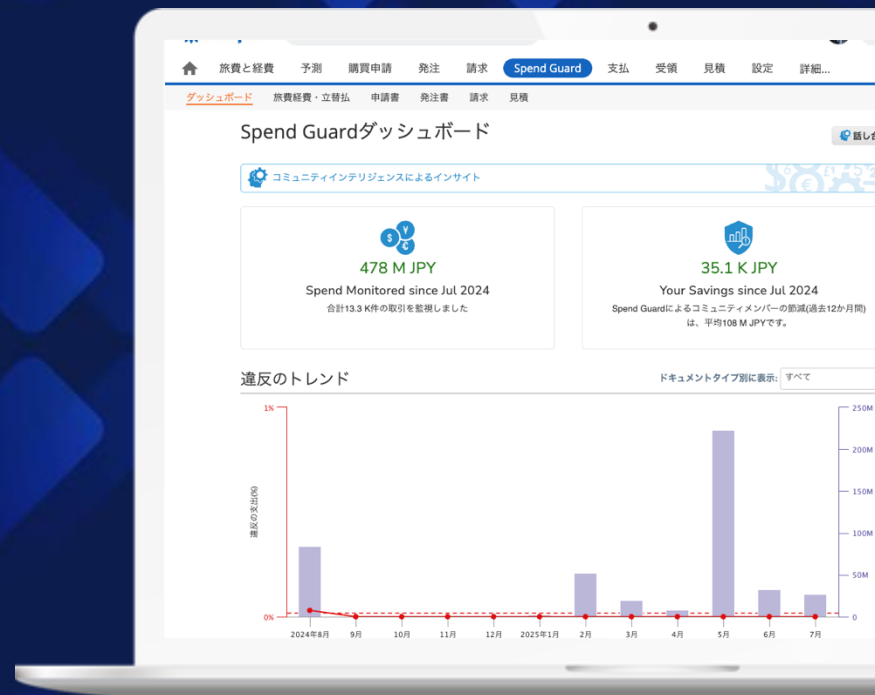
旅費と経費 予測 購買申請 発注 請求 Spend Guard 支払 受領 見積 設定 詳細...

ダッシュボード 旅費経費・立替払 申請書 発注書 請求 見積

Spend Guardダッシュボード

話し合

コミュニティインテリジェンスによるインサイト

478 M JPY
Spend Monitored since Jul 2024
合計13.3 K件の取引を監視しました

35.1 K JPY
Your Savings since Jul 2024
Spend Guardによるコミュニティメンバーの節減(過去12か月間)は、平均108 M JPYです。

違反のトレンド

ドキュメントタイプ別に表示: すべて

1%
0%
違反の支出(%)

250M
200M
150M
100M
50M
0

2024年8月 9月 10月 11月 12月 2025年1月 2月 3月 4月 5月 6月 7月